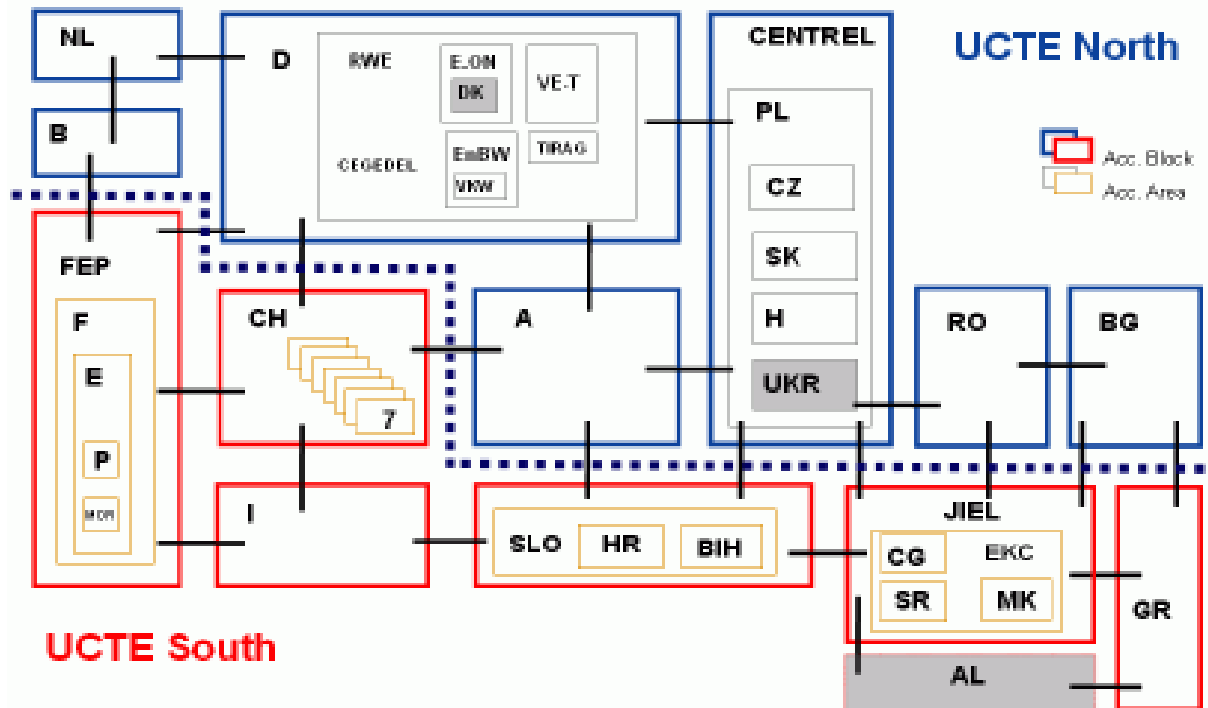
NL

D

RWE

E.ON

DK

VE-T

CEGEDEL

EnBW

VKW

TIRAG

CENTREL

UCTE North

PL

Acc. Block

Acc. Area

CZ

SK

H

UKR

B

FEP

F

E

P

MOR

CH

7

A

RO

BG

I

SLO

HR

BIH

JIEL

CG

EKC

SR

MK

GR

AL

UCTE South